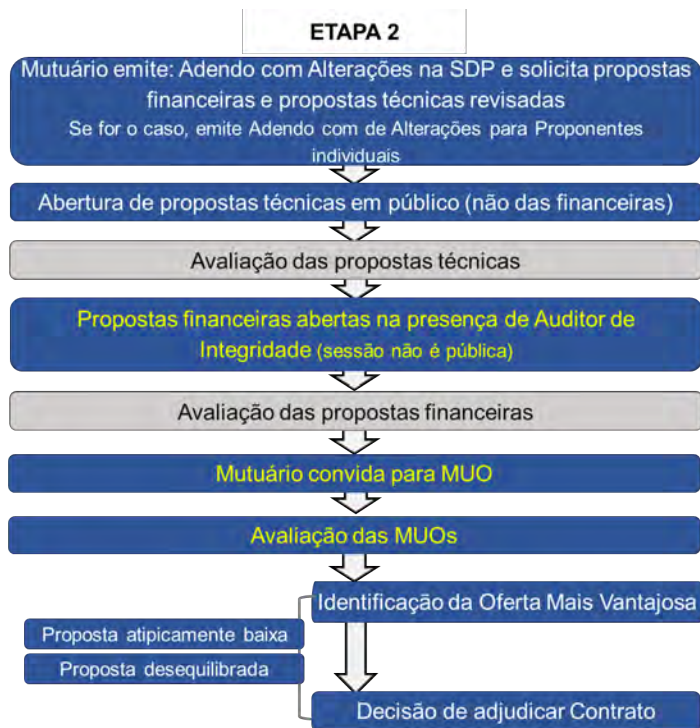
ETAPA 2

Mutuário emite: Adendo com Alterações na SDP e solicita propostas financeiras e propostas técnicas revisadas
Se for o caso, emite Adendo com de Alterações para Proponentes individuais

Abertura de propostas técnicas em público (não das financeiras)

Avaliação das propostas técnicas

Propostas financeiras abertas na presença de Auditor de Integridade (sessão não é pública)

Avaliação das propostas financeiras

Mutuário convida para MUO

Avaliação das MUOs

Identificação da Oferta Mais Vantajosa

Proposta atipicamente baixa

Proposta desequilibrada

Decisão de adjudicar Contrato